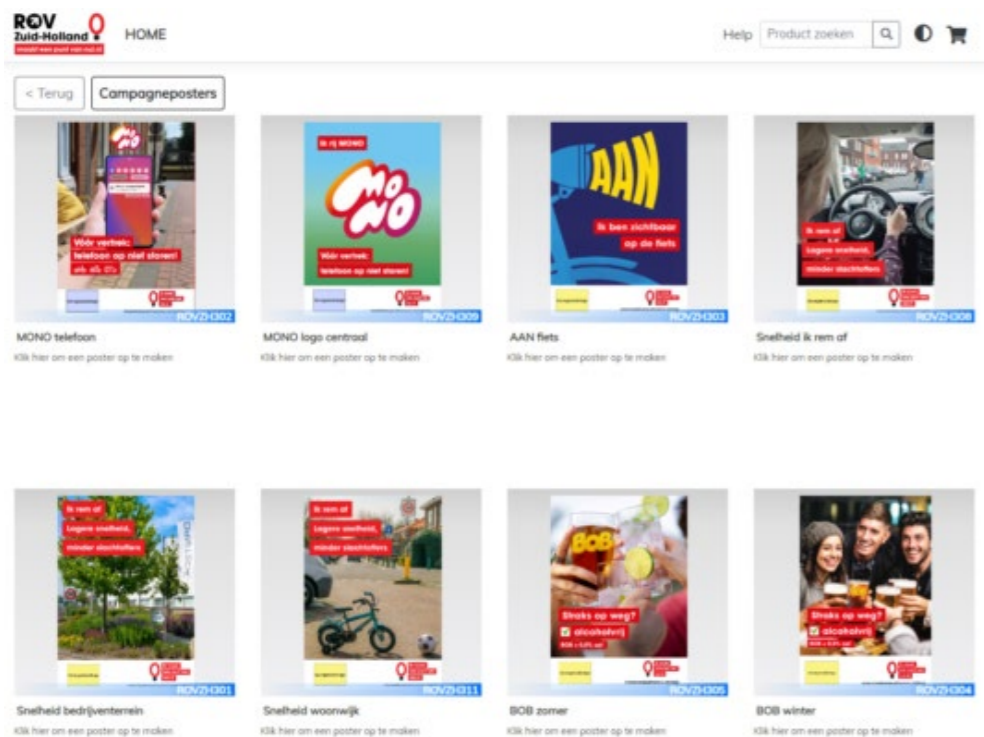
ROV Zuid-Holland
maakt een punt van nul.nl

HOME

Help Product zoeken

< Terug Campagneposters

Wôôr verkeer, telefoon op niet storen!
ROVZH302
MONO telefoon
Klik hier om een poster op te maken

Ik rij MONO
MONO
Wôôr verkeer, telefoon op niet storen!
ROVZH309
MONO logo centraal
Klik hier om een poster op te maken

AAN
Ik ben zichtbaar op de fiets
ROVZH303
AAN fiets
Klik hier om een poster op te maken

Ik rem af
Lagere snelheid, minder slachtoffers
ROVZH308
Snelheid ik rem af
Klik hier om een poster op te maken

Ik rem af
Lagere snelheid, minder slachtoffers
ROVZH301
Snelheid bedrijventerrein
Klik hier om een poster op te maken

Ik rem af
Lagere snelheid, minder slachtoffers
ROVZH311
Snelheid woonwijk
Klik hier om een poster op te maken

BOB
Straks op weg?
alcoholvrij
ROVZH305
BOB zomer
Klik hier om een poster op te maken

Straks op weg?
alcoholvrij
ROVZH304
BOB winter
Klik hier om een poster op te maken